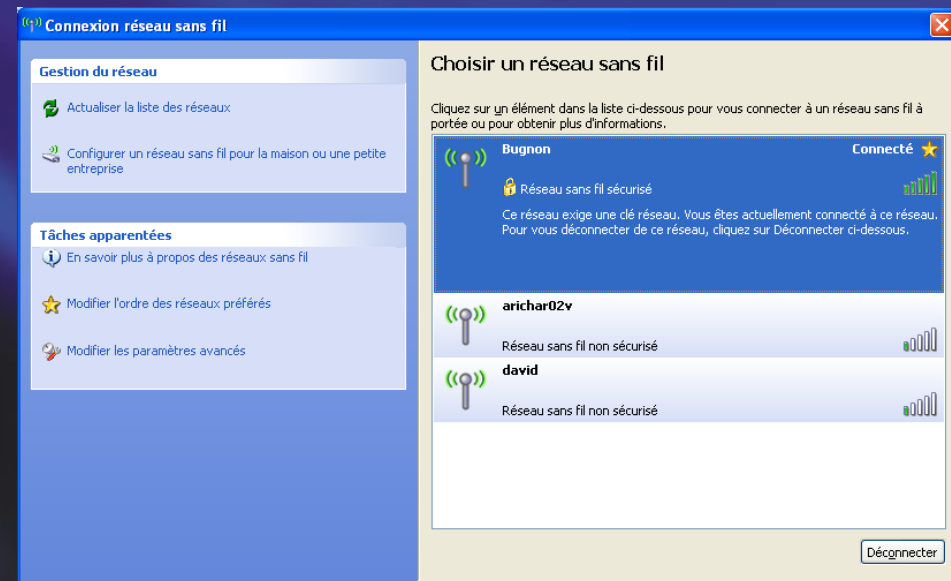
Connexion réseau sans fil

Gestion du réseau

Actualiser la liste des réseaux

Configurer un réseau sans fil pour la maison ou une petite entreprise

Tâches apparentées

En savoir plus à propos des réseaux sans fil

Modifier l'ordre des réseaux préférés

Modifier les paramètres avancés

Choisir un réseau sans fil

Cliquez sur un élément dans la liste ci-dessous pour vous connecter à un réseau sans fil à portée ou pour obtenir plus d'informations.

Bugnon

Connecté

Réseau sans fil sécurisé

Ce réseau exige une clé réseau. Vous êtes actuellement connecté à ce réseau. Pour vous déconnecter de ce réseau, cliquez sur Déconnecter ci-dessous.

arichar02v

Réseau sans fil non sécurisé

david

Réseau sans fil non sécurisé

Déconnecter